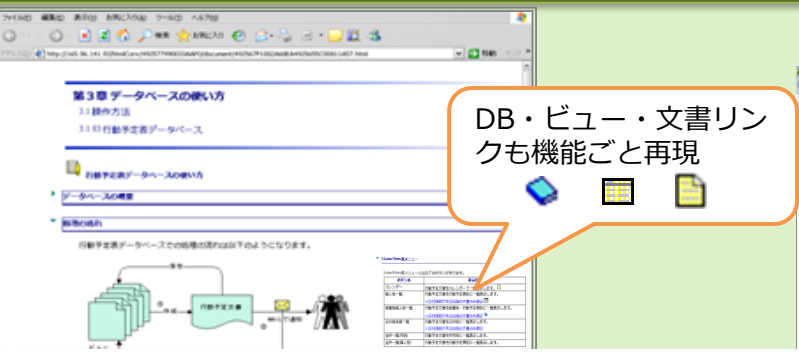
ファイル(F) 編集(E) 表示(V) お気に入り(A) ツール(T) ヘルプ(H)

検索 お気に入り

移動

第3章 データベースの使い方

3.1 操作方法

3.1.1 行動予定表データベース

行動予定表データベースの使い方

データベースの概要

処理の流れ

行動予定表データベースでの処理の流れは以下のようになります。

行動予定表

DB・ビュー・文書リンクも機能ごと再現